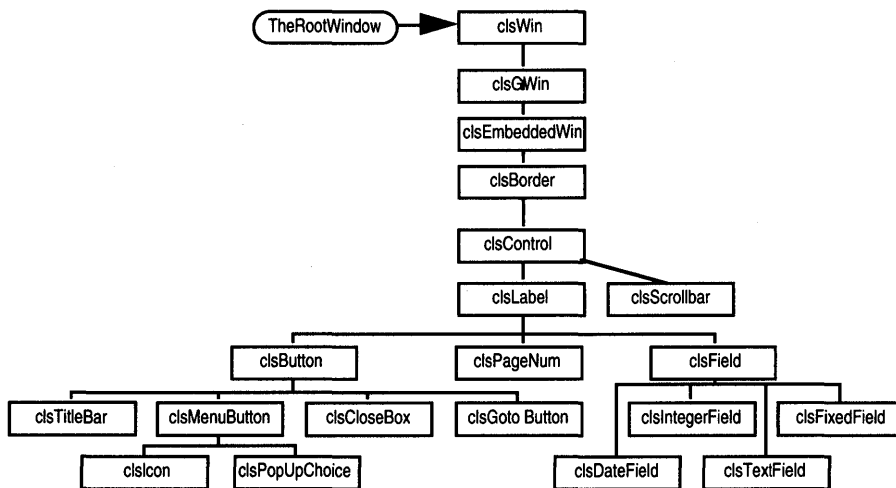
TheRootWindow

clsWin

clsGWin

clsEmbeddedWin

clsBorder

clsControl

clsLabel

clsScrollbar

clsButton

clsPageNum

clsField

clsTitleBar

clsMenuButton

clsCloseBox

clsGoto Button

clsIntegerField

clsFixedField

clsIcon

clsPopUpChoice

clsDateField

clsTextField